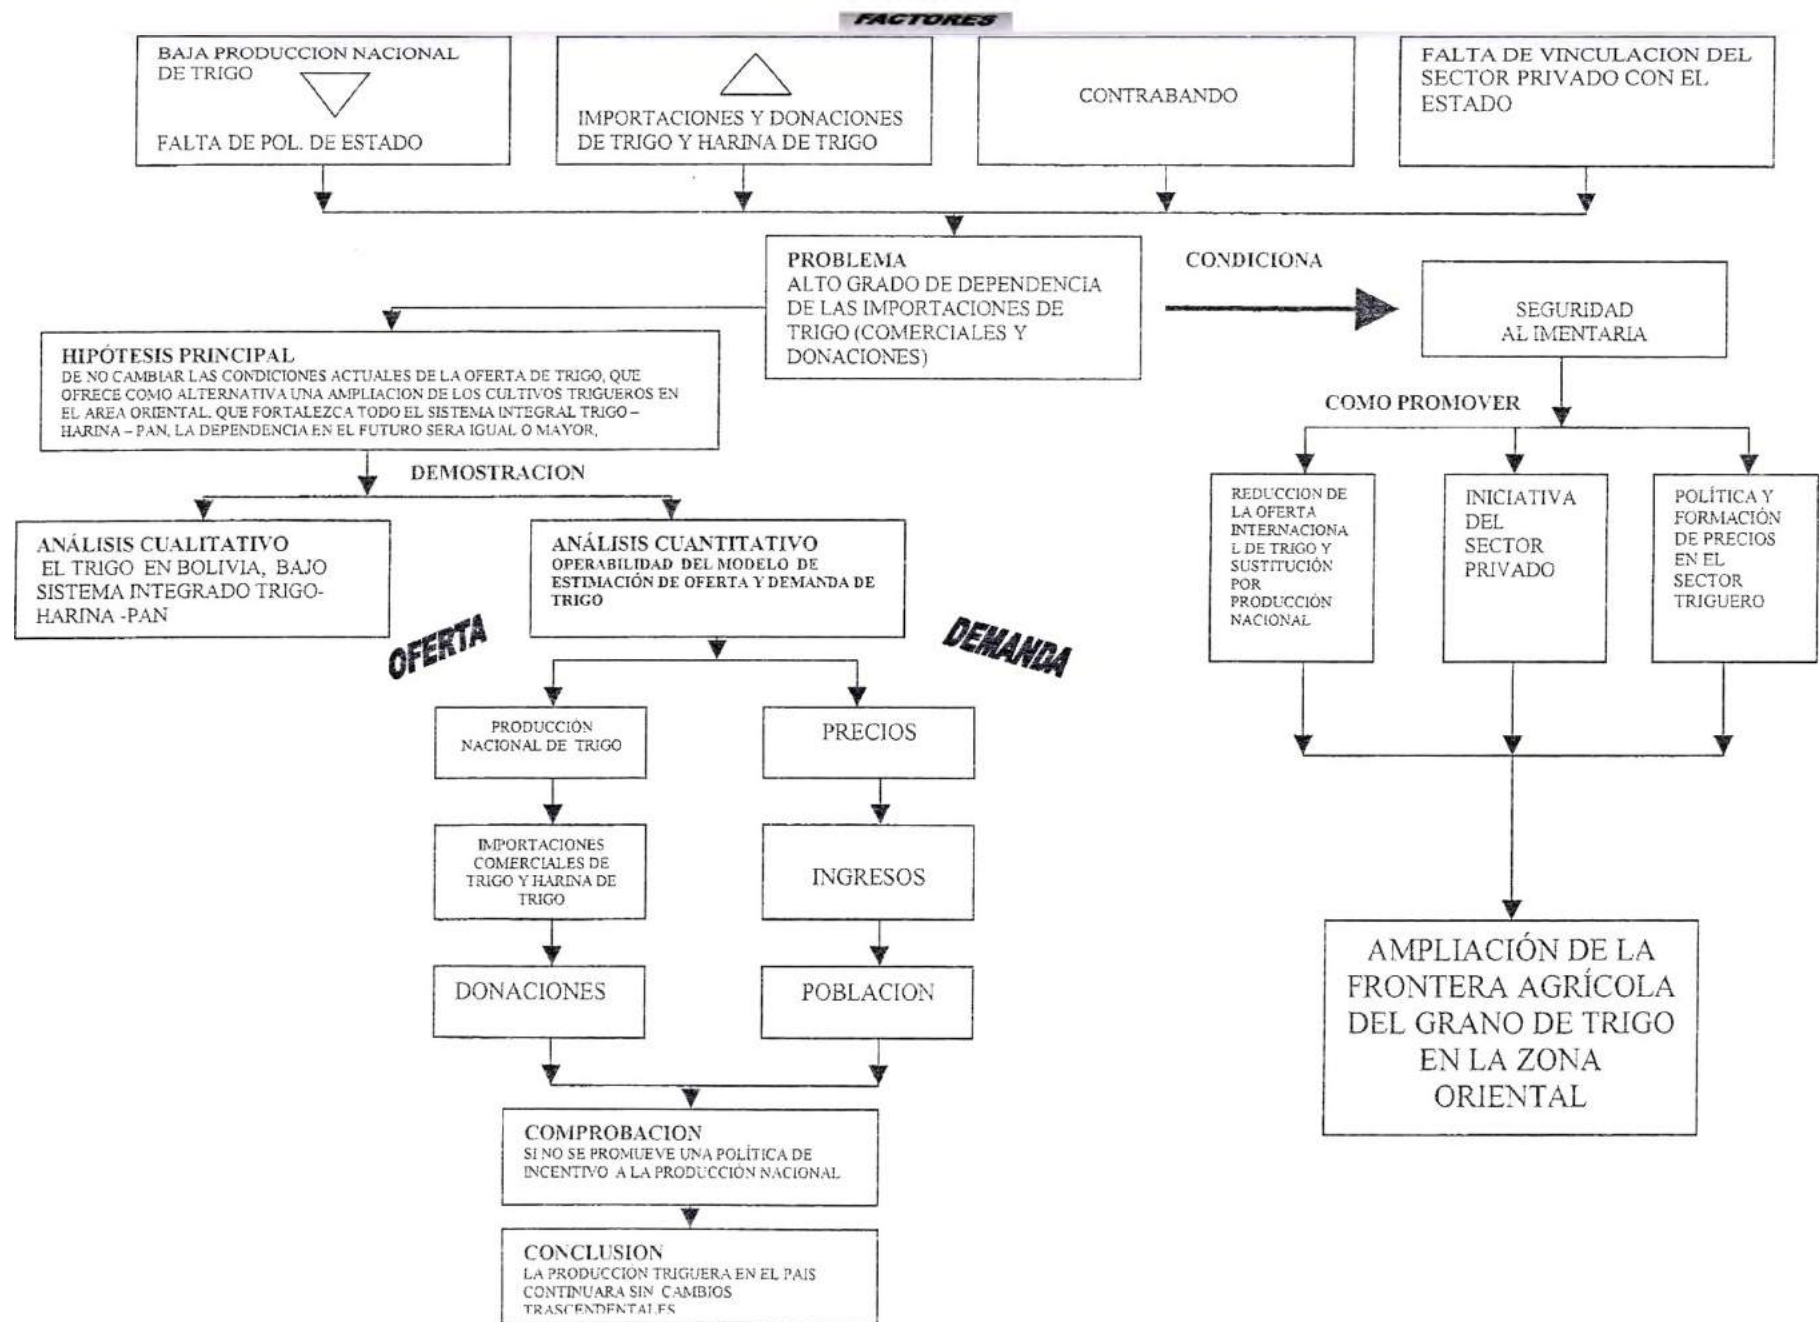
FACTORES

BAJA PRODUCCION NACIONAL DE TRIGO

FALTA DE POL. DE ESTADO

IMPORTACIONES Y DONACIONES DE TRIGO Y HARINA DE TRIGO

CONTRABANDO

FALTA DE VINCULACION DEL SECTOR PRIVADO CON EL ESTADO

PROBLEMA
ALTO GRADO DE DEPENDENCIA DE LAS IMPORTACIONES DE TRIGO (COMERCIALES Y DONACIONES)

CONDICIONA

SEGURIDAD AL IMENTARIA

HIPÓTESIS PRINCIPAL
DE NO CAMBIAR LAS CONDICIONES ACTUALES DE LA OFERTA DE TRIGO, QUE OFRECE COMO ALTERNATIVA UNA AMPLIACION DE LOS CULTIVOS TRIGUEROS EN EL AREA ORIENTAL, QUE FORTALEZCA TODO EL SISTEMA INTEGRAL TRIGO – HARINA – PAN, LA DEPENDENCIA EN EL FUTURO SERA IGUAL O MAYOR,

COMO PROMOVER

DEMOSTRACION

ANÁLISIS CUALITATIVO
EL TRIGO EN BOLIVIA, BAJO SISTEMA INTEGRADO TRIGO-HARINA -PAN

ANÁLISIS CUANTITATIVO
OPERABILIDAD DEL MODELO DE ESTIMACIÓN DE OFERTA Y DEMANDA DE TRIGO

REDUCCION DE LA OFERTA INTERNACIONA L DE TRIGO Y SUSTITUCIÓN POR PRODUCCIÓN NACIONAL

INICIATIVA DEL SECTOR PRIVADO

POLÍTICA Y FORMACIÓN DE PRECIOS EN EL SECTOR TRIGUERO

OFERTA

DEMANDA

PRODUCCIÓN NACIONAL DE TRIGO

PRECIOS

IMPORTACIONES COMERCIALES DE TRIGO Y HARINA DE TRIGO

INGRESOS

DONACIONES

POBLACION

AMPLIACIÓN DE LA FRONTERA AGRÍCOLA DEL GRANO DE TRIGO EN LA ZONA ORIENTAL

COMPROBACION
SI NO SE PROMUEVE UNA POLÍTICA DE INCENTIVO A LA PRODUCCIÓN NACIONAL

CONCLUSION
LA PRODUCCION TRIGUERA EN EL PAIS CONTINUARA SIN CAMBIOS TRASCENDENTALES